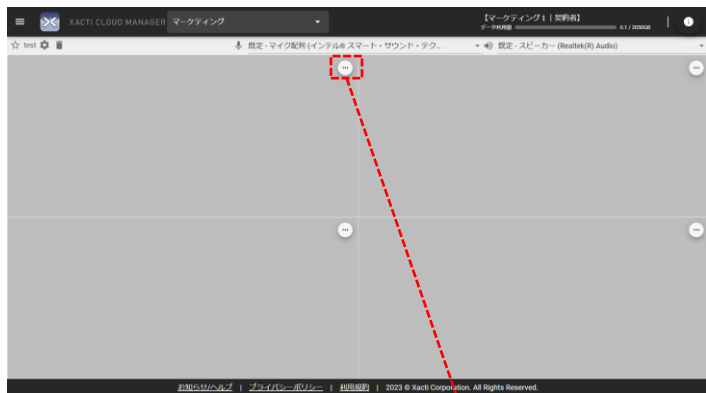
XACTI CLOUD MANAGER マーケティング

【マーケティング１｜契約者】
データ利用量 0.1 / 2050GB

test

既定 - マイク配列 (インテル® スマート・サウンド・テク...

既定 - スピーカー (Realtek(R) Audio)

お知らせ/ヘルプ | プライバシーポリシー | 利用規約 | 2023 © Xacti Corporation. All Rights Reserved.